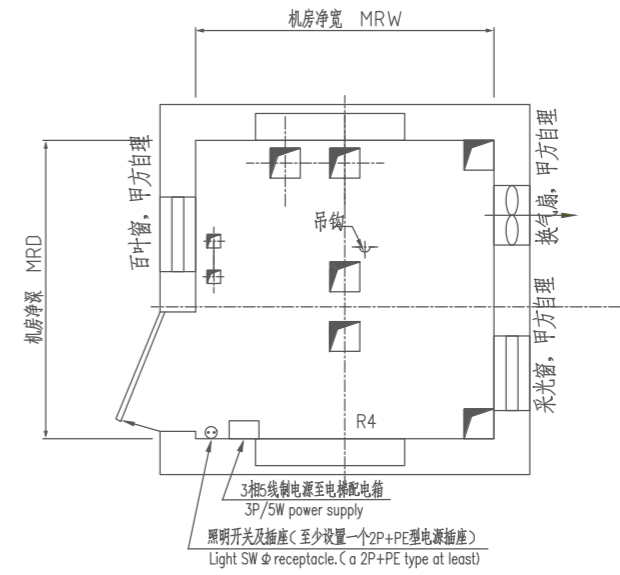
机房净宽 MRW

机房净深 MRD

百叶窗，甲方自理

甲方自理

换气扇，甲方自理

吊钩

采光窗，甲方自理

R4

3相5线制电源至电梯配电箱
3P/5W power supply

照明开关及插座（至少设置一个2P+PE型电源插座）
Light SW Φ receptacle.（a 2P+PE type at least）